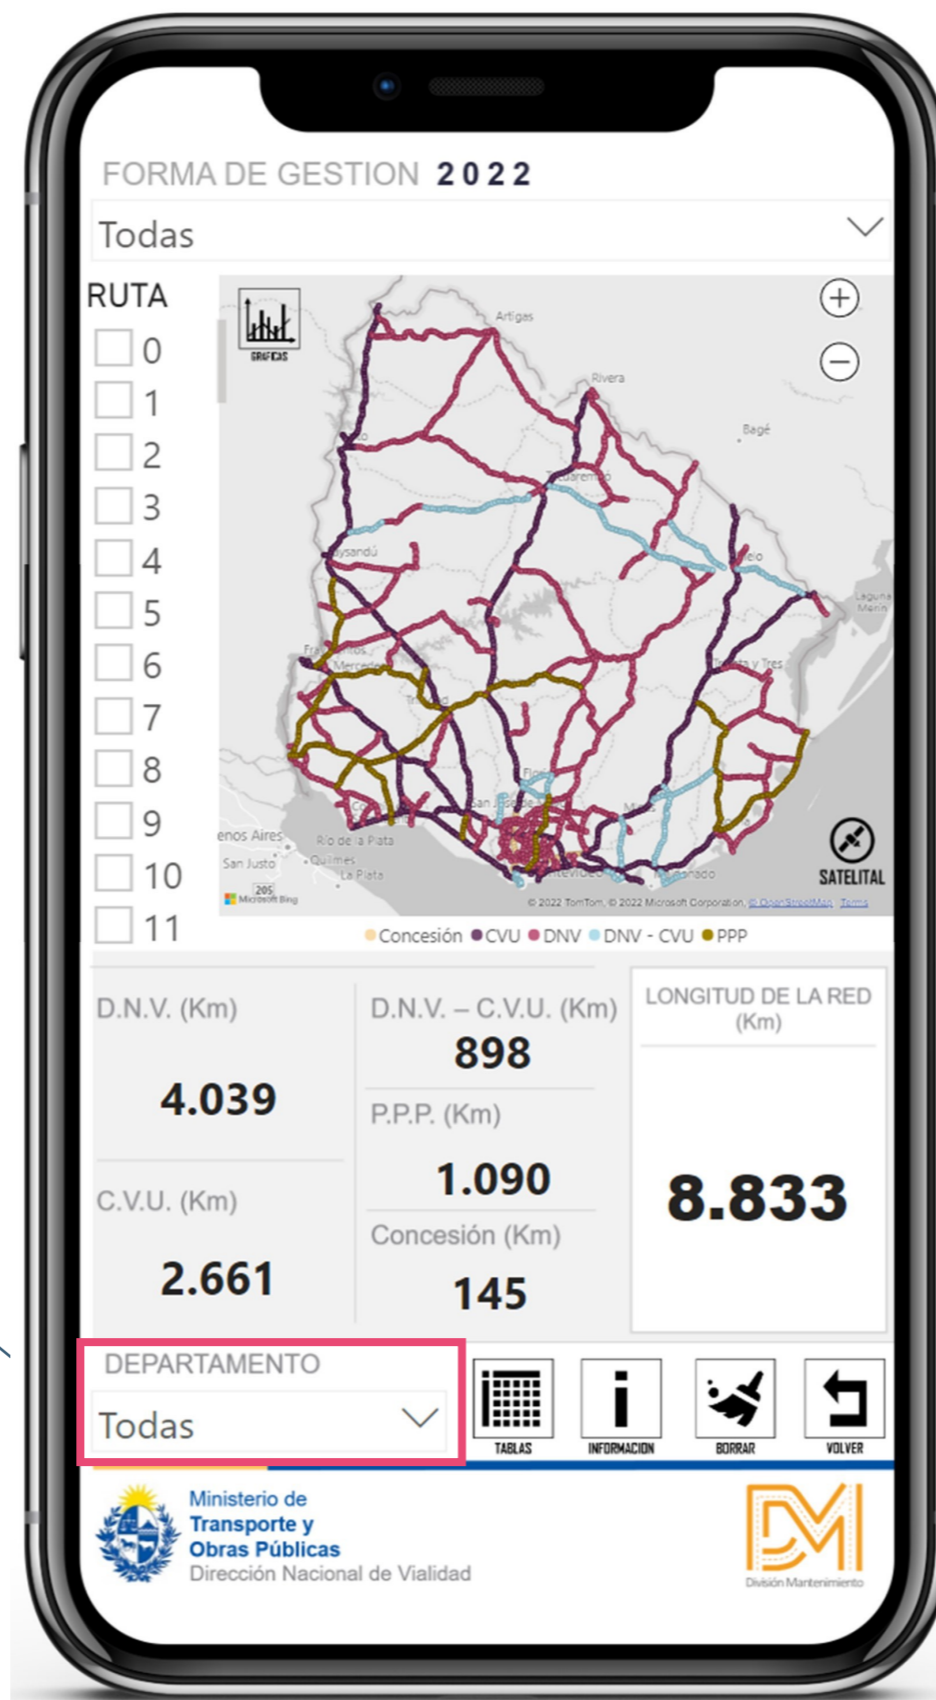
FORMA DE GESTION 2022

Todas

RUTA
0
1
2
3
4
5
6
7
8
9
10
11

GRAFICAS

Artigas
Rivera
Bagé
Paysandú
Laguna Merín
Mercedes
Treinta y Tres
Rio de la Plata
Buenos Aires
San Justo
Quilmes
La Plata
Montevideo
Maldonado
205
Microsoft Bing
© 2022 TomTom, © 2022 Microsoft Corporation, © OpenStreetMap Terms

SATELITAL

Concesión CVU DNV DNV - CVU PPP

D.N.V. (Km)
4.039

C.V.U. (Km)
2.661

D.N.V. – C.V.U. (Km)
898

P.P.P. (Km)
1.090

Concesión (Km)
145

LONGITUD DE LA RED (Km)
8.833

DEPARTAMENTO
Todas

TABLAS
INFORMACION
BORRAR
VOLVER

Ministerio de Transporte y Obras Públicas
Dirección Nacional de Vialidad

División Mantenimiento